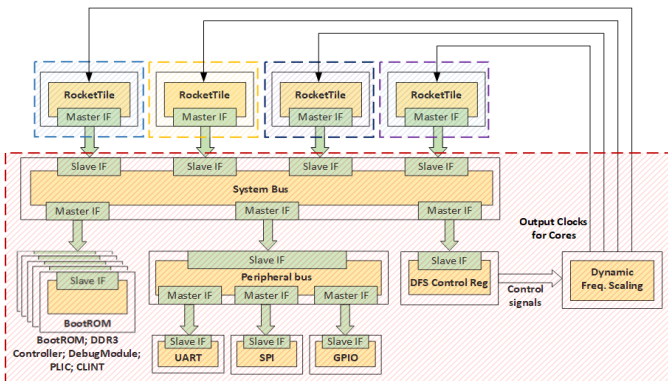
RocketTile
Master IF
RocketTile
Master IF
RocketTile
Master IF
RocketTile
Master IF

Slave IF
Slave IF
Slave IF
Slave IF
System Bus
Master IF
Master IF
Master IF

Output Clocks for Cores

Slave IF
BootROM
BootROM; DDR3 Controller; DebugModule; PLIC; CLINT

Slave IF
Peripheral bus
Master IF
Master IF
Master IF
Slave IF
UART
Slave IF
SPI
Slave IF
GPIO

Slave IF
DFS Control Reg
Control signals
Dynamic Freq. Scaling